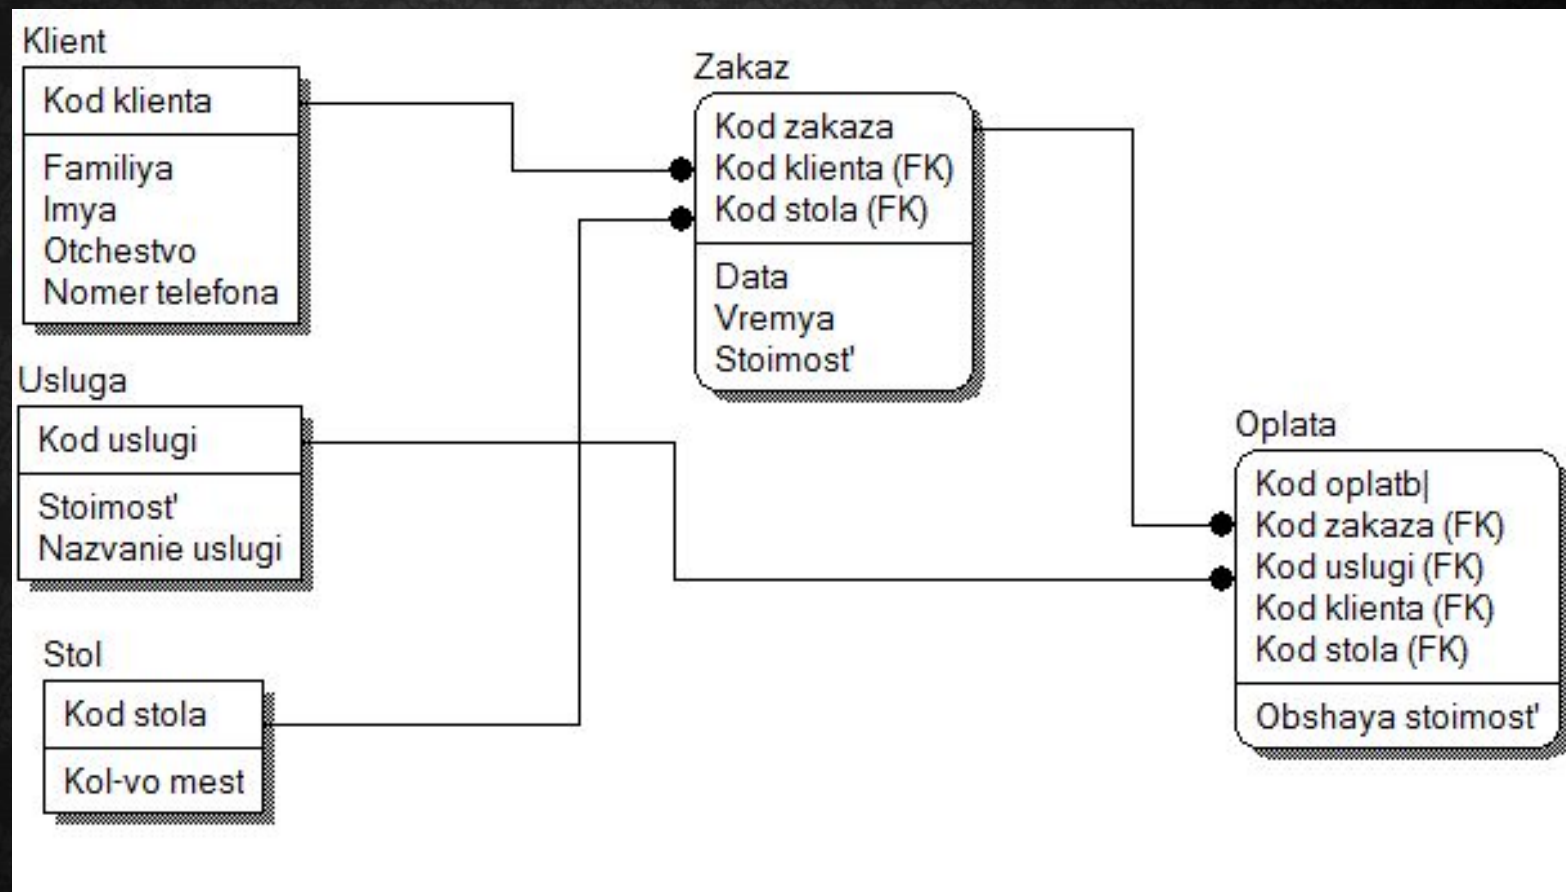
Klient
Kod klienta
Familiya
Imya
Otchestvo
Nomer telefona

Zakaz
Kod zakaza
Kod klienta (FK)
Kod stola (FK)
Data
Vremya
Stoimost'

Usluga
Kod uslugi
Stoimost'
Nazvanie uslugi

Oplata
Kod oplatb|
Kod zakaza (FK)
Kod uslugi (FK)
Kod klienta (FK)
Kod stola (FK)
Obshaya stoimost'

Stol
Kod stola
Kol-vo mest